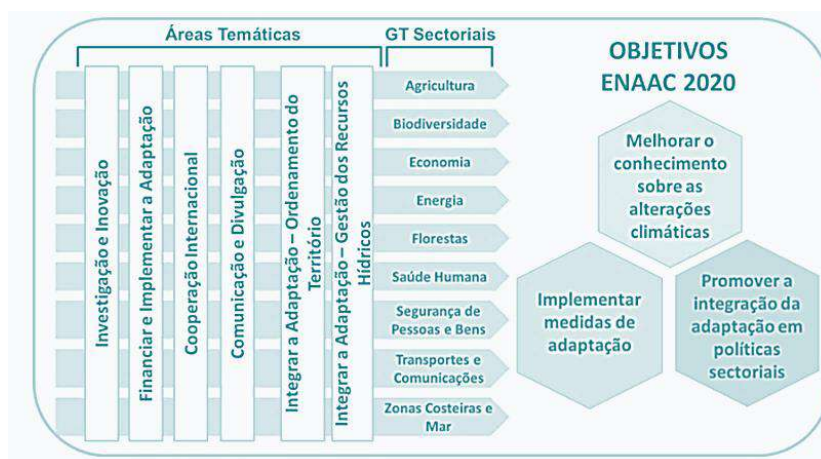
Áreas Temáticas

GT Sectoriais

Investigação e Inovação

Financiar e Implementar a Adaptação

Cooperação Internacional

Comunicação e Divulgação

Integrar a Adaptação – Ordenamento do Território

Integrar a Adaptação – Gestão dos Recursos Hídricos

Agricultura

Biodiversidade

Economia

Energia

Florestas

Saúde Humana

Segurança de Pessoas e Bens

Transportes e Comunicações

Zonas Costeiras e Mar

OBJETIVOS ENAAC 2020

Melhorar o conhecimento sobre as alterações climáticas

Implementar medidas de adaptação

Promover a integração da adaptação em políticas sectoriais